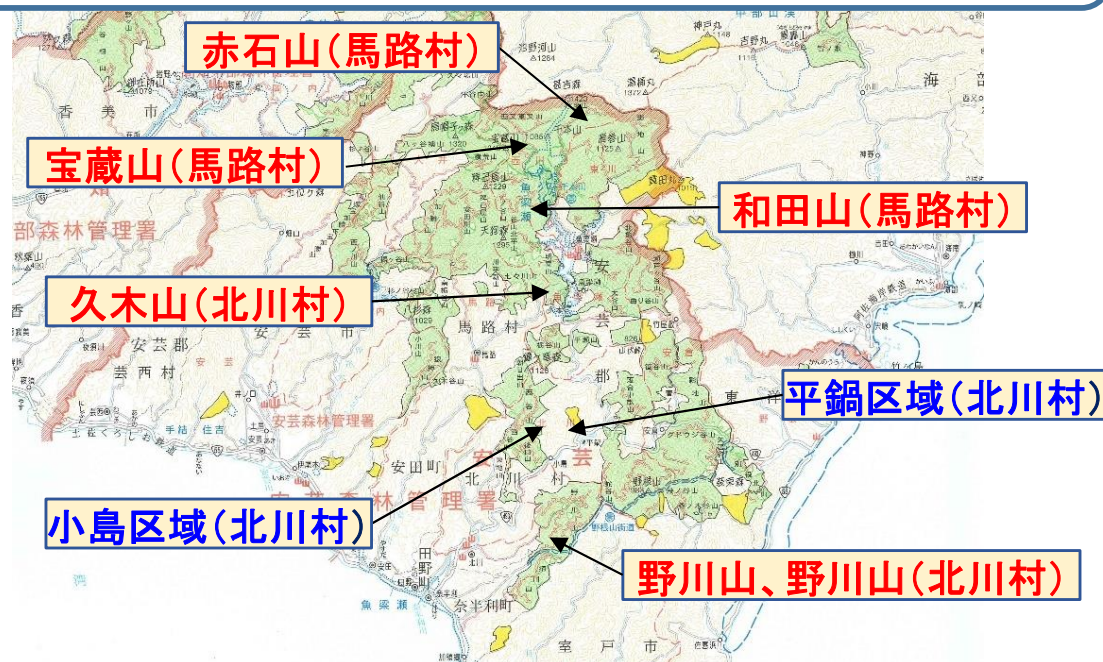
赤石山(馬路村)

宝蔵山(馬路村)

和田山(馬路村)

久木山(北川村)

平鍋区域(北川村)

小島区域(北川村)

野川山、野川山(北川村)

香美市

部森林管理署

安芸郡

芸西村

安芸森林管理署

馬路村

安芸郡

安田町

北川村

安芸森林管理署

田野町

奈半利町

室戸市

海部

東洋

安